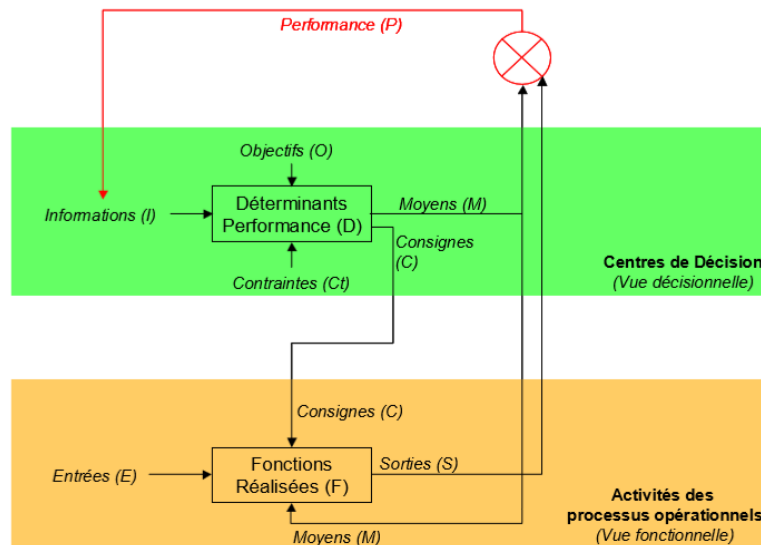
Performance (P)

Objectifs (O)

Informations (I)

Déterminants Performance (D)

Moyens (M)

Consignes (C)

Contraintes (Ct)

Centres de Décision (Vue décisionnelle)

Consignes (C)

Entrées (E)

Fonctions Réalisées (F)

Sorties (S)

Activités des processus opérationnels (Vue fonctionnelle)

Moyens (M)